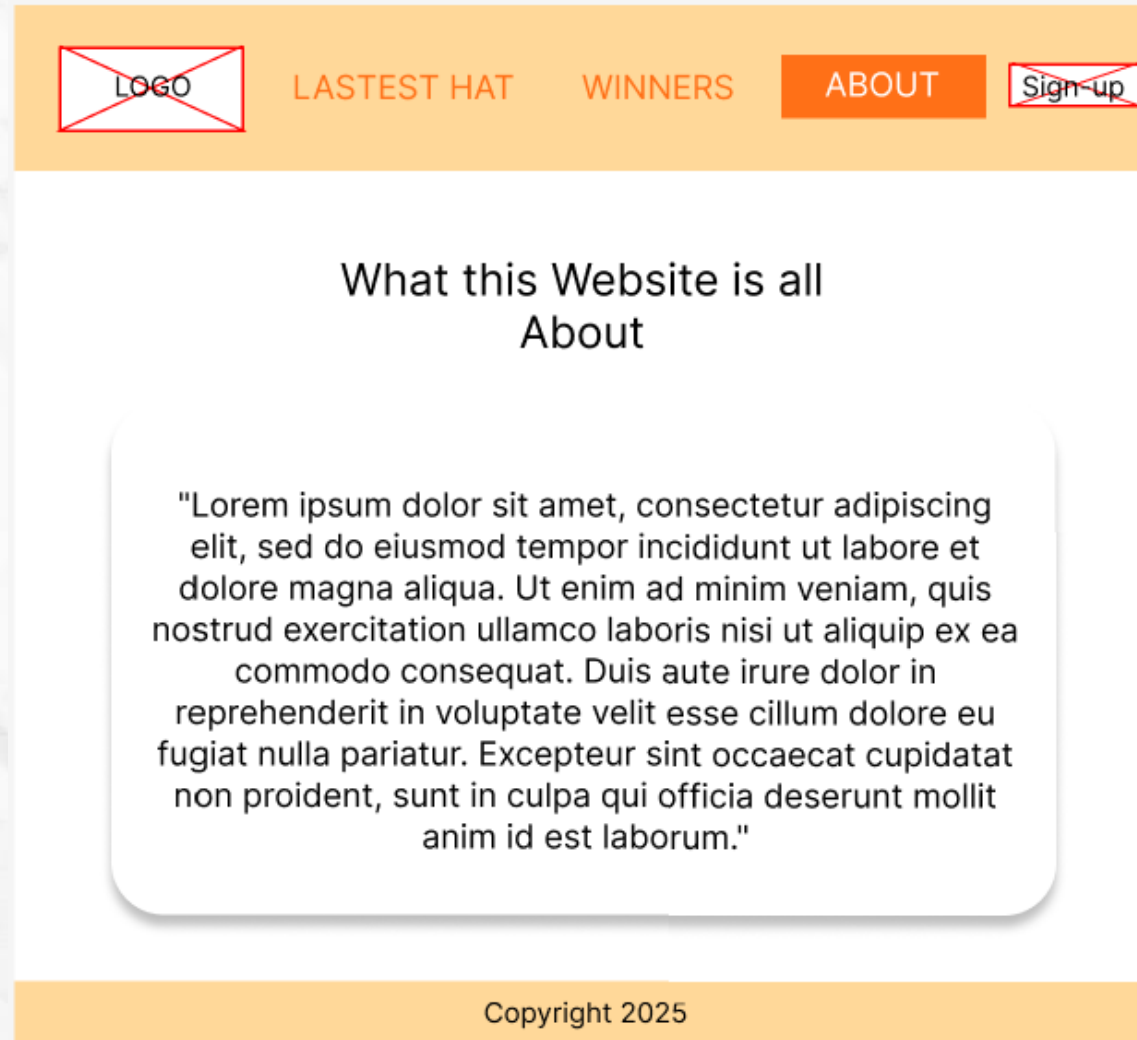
LOGO LASTEST HAT WINNERS ABOUT Sign-up

What this Website is all About

"Lorem ipsum dolor sit amet, consectetur adipiscing elit, sed do eiusmod tempor incididunt ut labore et dolore magna aliqua. Ut enim ad minim veniam, quis nostrud exercitation ullamco laboris nisi ut aliquip ex ea commodo consequat. Duis aute irure dolor in reprehenderit in voluptate velit esse cillum dolore eu fugiat nulla pariatur. Excepteur sint occaecat cupidatat non proident, sunt in culpa qui officia deserunt mollit anim id est laborum."

Copyright 2025